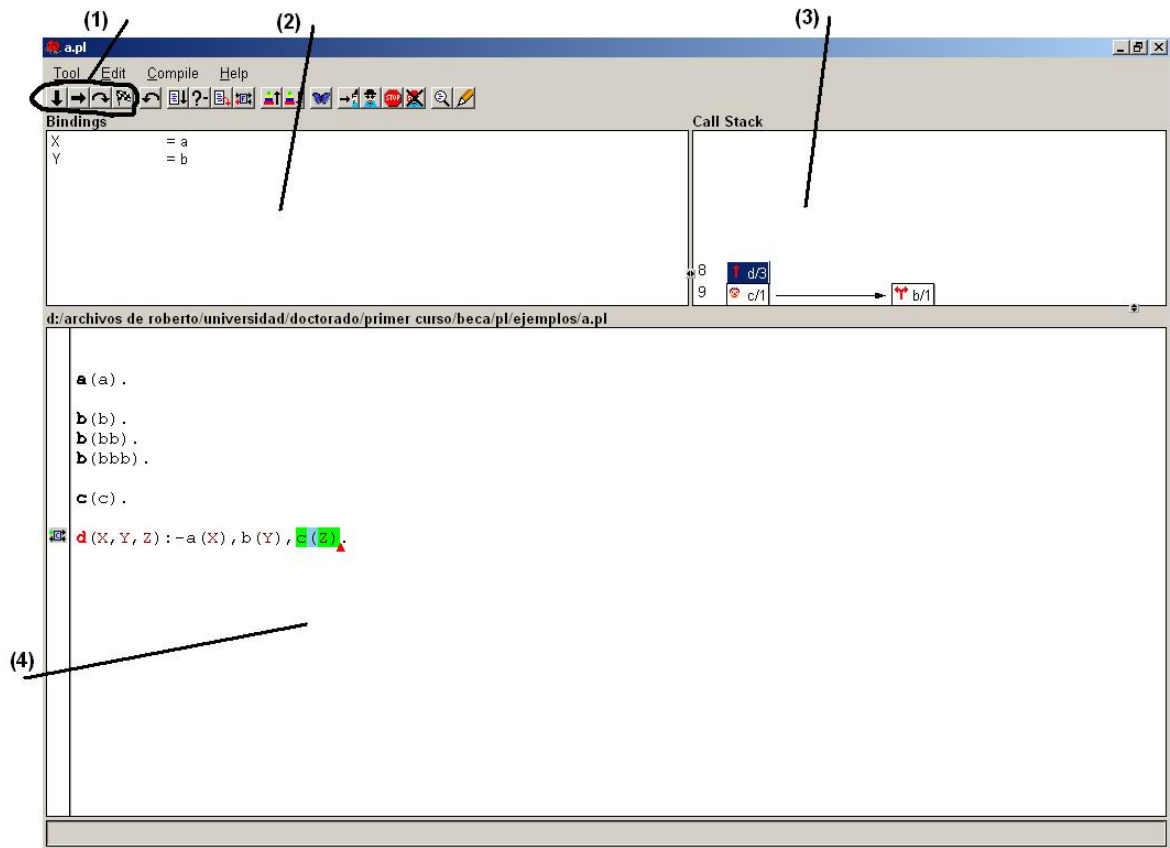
(1) (2) (3)

a.pl

Tool Edit Compile Help

Bindings

| X | = a |
|---|---|
| Y | = b |

Call Stack

8 d/3
9 c/1 b/1

d:/archivos de roberto/universidad/doctorado/primer curso/beca/pl/ejemplos/a.pl

a(a).

b(b).
b(bb).
b(bbb).

c(c).

d(X,Y,Z):-a(X),b(Y),c(Z).

(4)